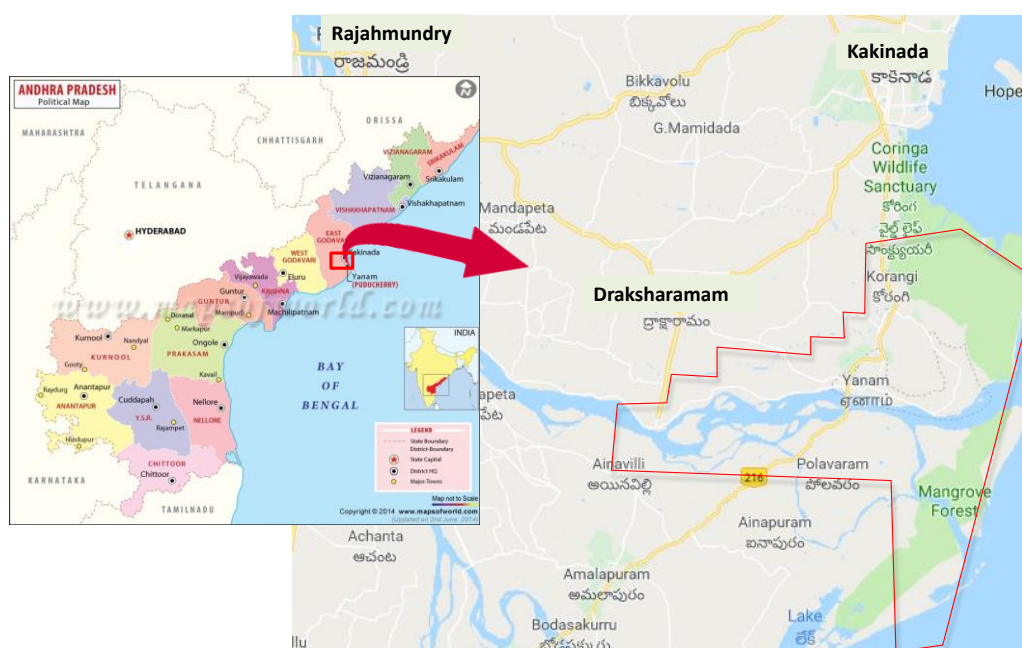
Rajahmundry
రాజమండ్రి

Kakinada
కాకినాడ

Hope

Bikkavolu
బిక్కవోలు
G.Mamidada

Coringa
Wildlife
Sanctuary
కోరింగ
వైల్డ్ లైఫ్
సాంక్చ్యుయరీ

Mandapeta
మండపేట

Korangi
కోరంగి

Draksharamam
ద్రాక్షారామం

Yanam
ஏனாம்

apeta
పేట

Ainavilli
అయినవిల్లి

216

Polavaram
పోలవరం

Mangrove
Forest

Ainapuram
ఐనాపురం

Achanta
ఆచంట

Amalapuram
అమలాపురం

Bodasakurru
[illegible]

Lake
లేక్

ANDHRA PRADESH
Political Map

MAHARASHTRA
CHHATTISGARH
ORISSA
TELANGANA
HYDERABAD
VIZIANAGARAM
SRIKAKULAM
Vizianagaram
Srikakulam
Vishakhapatnam
VISHAKHAPATNAM
EAST GODAVARI
Kakinada
WEST GODAVARI
Eluru
Yanam
(PUDUCHERRY)
Vijayawada
KRISHNA
Guntur
GUNTUR
Machilipatnam
Mangalagiri
Donakal
Markapur
Kurnool
Nandyal
KURNOOL
PRAKASAM
Ongole
Kavali
Gooty
Anantapur
Raydurg
ANANTAPUR
Cuddapah
Y.S.R.
Rajampet
Nellore
NELLORE
Hindupur
CHITTOOR
Chittoor
KARNATAKA
TAMILNADU
BAY
OF
BENGAL
INDIA

LEGEND
State Boundary
District Boundary
State Capital
District HQ
Major Towns

Map not to Scale
Copyright © 2014 www.mapsofworld.com
(Updated on 2nd June, 2014)

www.mapsofworld.com